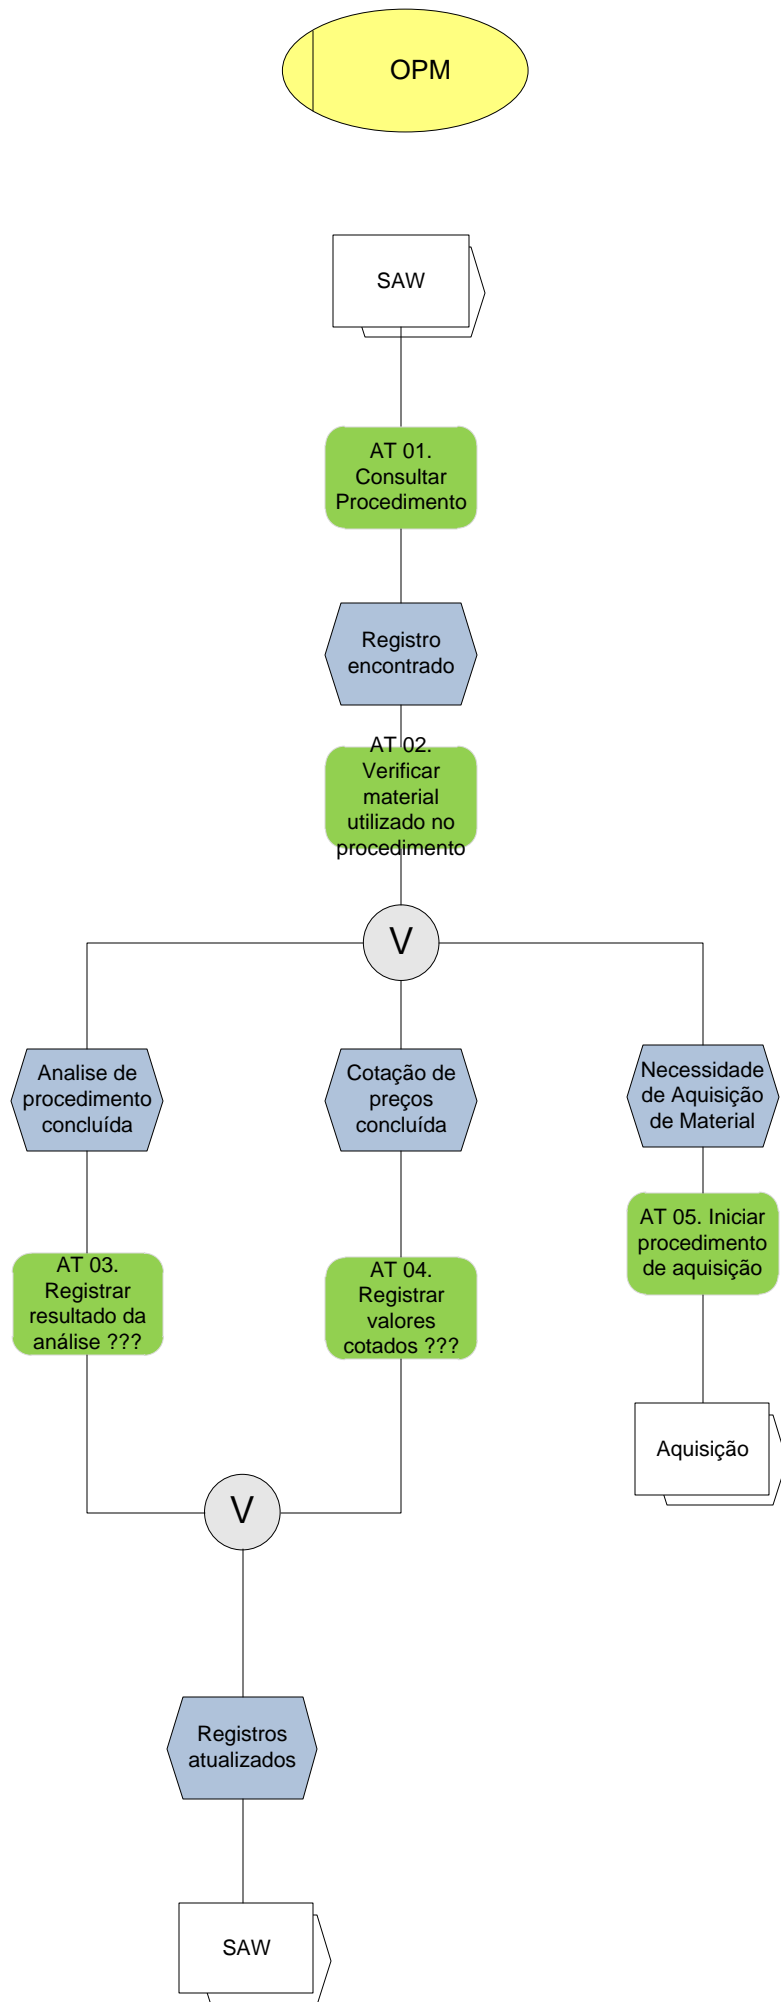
OPM

SAW

AT 01. Consultar Procedimento

Registro encontrado

AT 02. Verificar material utilizado no procedimento

V

Analise de procedimento concluída

Cotação de preços concluída

Necessidade de Aquisição de Material

AT 03. Registrar resultado da análise ???

AT 04. Registrar valores cotados ???

AT 05. Iniciar procedimento de aquisição

Aquisição

V

Registros atualizados

SAW